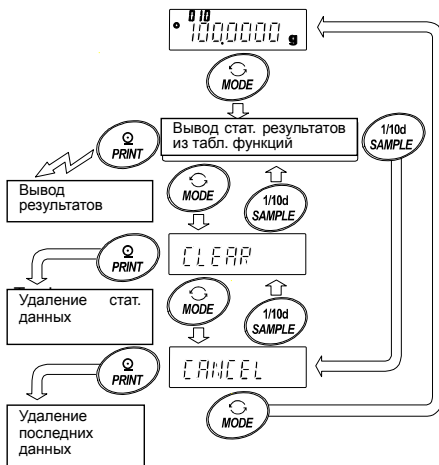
° 010
100,0000 g

MODE

Вывод стат. результатов из табл. функций

PRINT

1/10d SAMPLE

Вывод результатов

MODE

1/10d SAMPLE

CLEAR

PRINT

Удаление стат. данных

MODE

1/10d SAMPLE

CANCEL

PRINT

Удаление последних данных

MODE